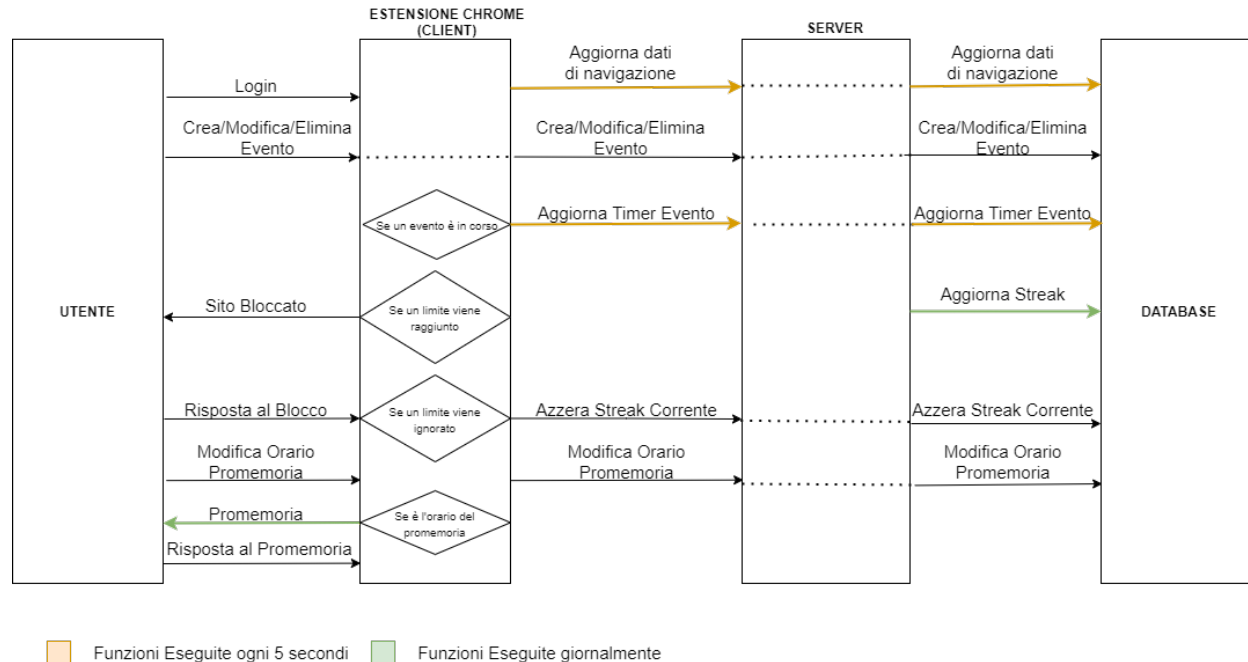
ESTENSIONE CHROME (CLIENT)

SERVER

UTENTE

DATABASE

Login

Crea/Modifica/Elimina Evento

Sito Bloccato

Risposta al Blocco

Modifica Orario Promemoria

Promemoria

Risposta al Promemoria

Se un evento è in corso

Se un limite viene raggiunto

Se un limite viene ignorato

Se è l'orario del promemoria

Aggiorna dati di navigazione

Crea/Modifica/Elimina Evento

Aggiorna Timer Evento

Azzera Streak Corrente

Modifica Orario Promemoria

Aggiorna dati di navigazione

Crea/Modifica/Elimina Evento

Aggiorna Timer Evento

Aggiorna Streak

Azzera Streak Corrente

Modifica Orario Promemoria

Funzioni Eseguite ogni 5 secondi

Funzioni Eseguite giornalmente